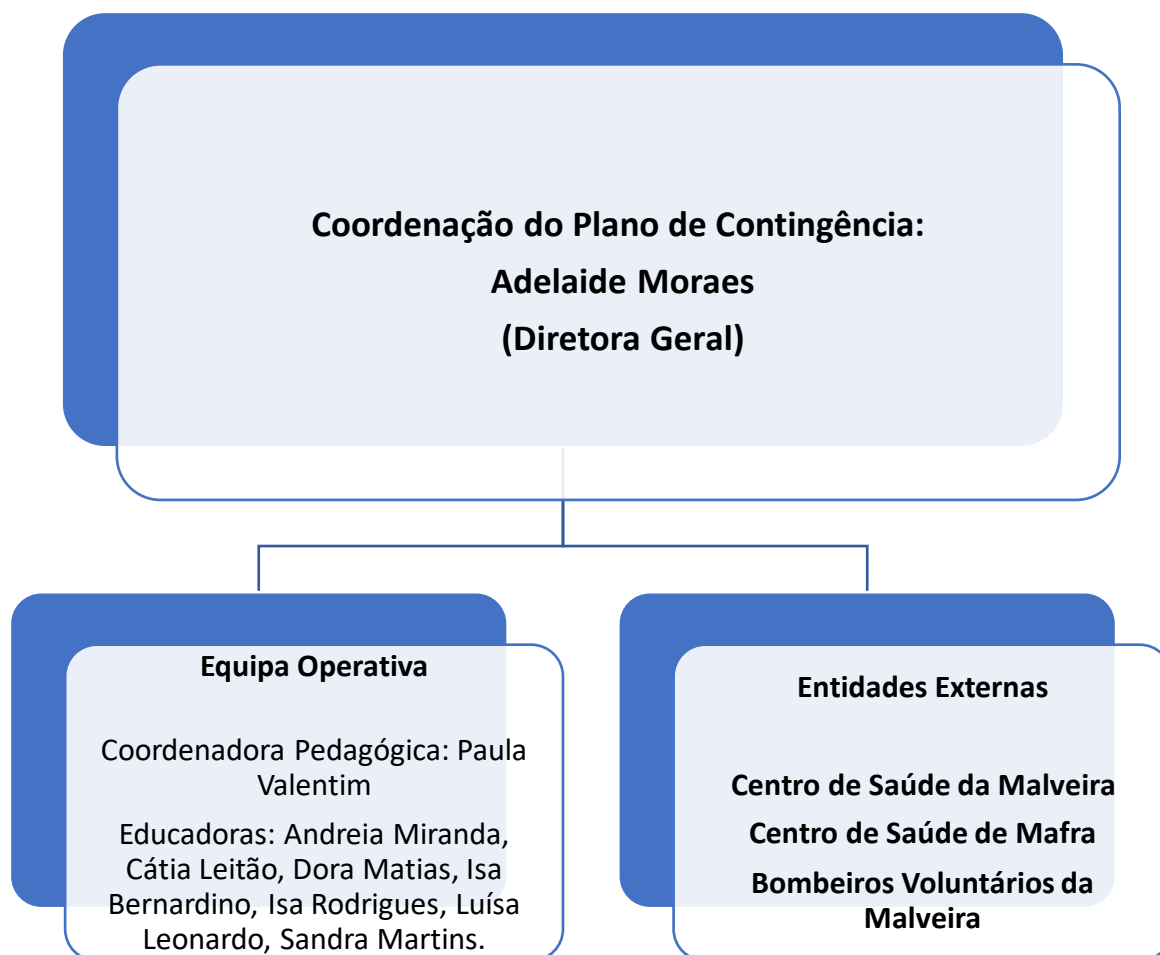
Coordenação do Plano de Contingência:
Adelaide Moraes
(Diretora Geral)

Equipa Operativa

Coordenadora Pedagógica: Paula Valentim

Educadoras: Andreia Miranda, Cátia Leitão, Dora Matias, Isa Bernardino, Isa Rodrigues, Luísa Leonardo, Sandra Martins.

Entidades Externas

Centro de Saúde da Malveira
Centro de Saúde de Mafra
Bombeiros Voluntários da Malveira